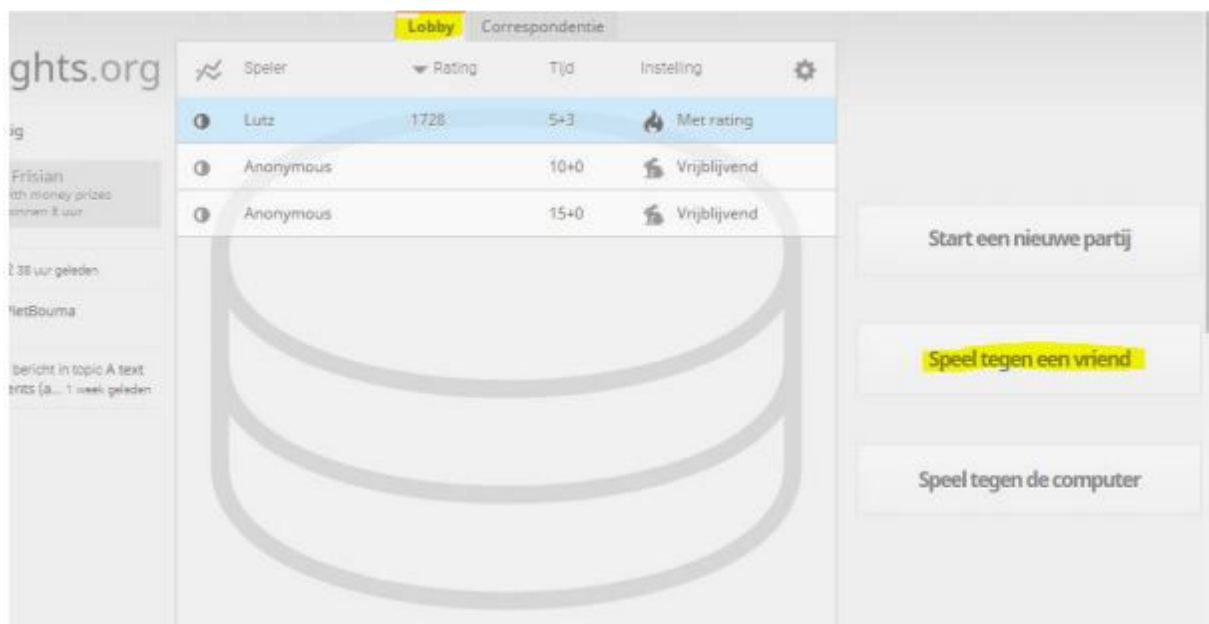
ghts.org

ig

Frisian
ith money prizes
innen 8 uur

2 38 uur geleden

PietBouma

bericht in topic A text
ents (a... 1 week geleden

Lobby | Correspondentie

| | Speler | Rating | Tijd | Instelling |
|---|---|---|---|---|
| | Lutz | 1728 | 5+3 | Met rating |
| | Anonymous | | 10+0 | Vrijblijvend |
| | Anonymous | | 15+0 | Vrijblijvend |

Start een nieuwe partij

Speel tegen een vriend

Speel tegen de computer